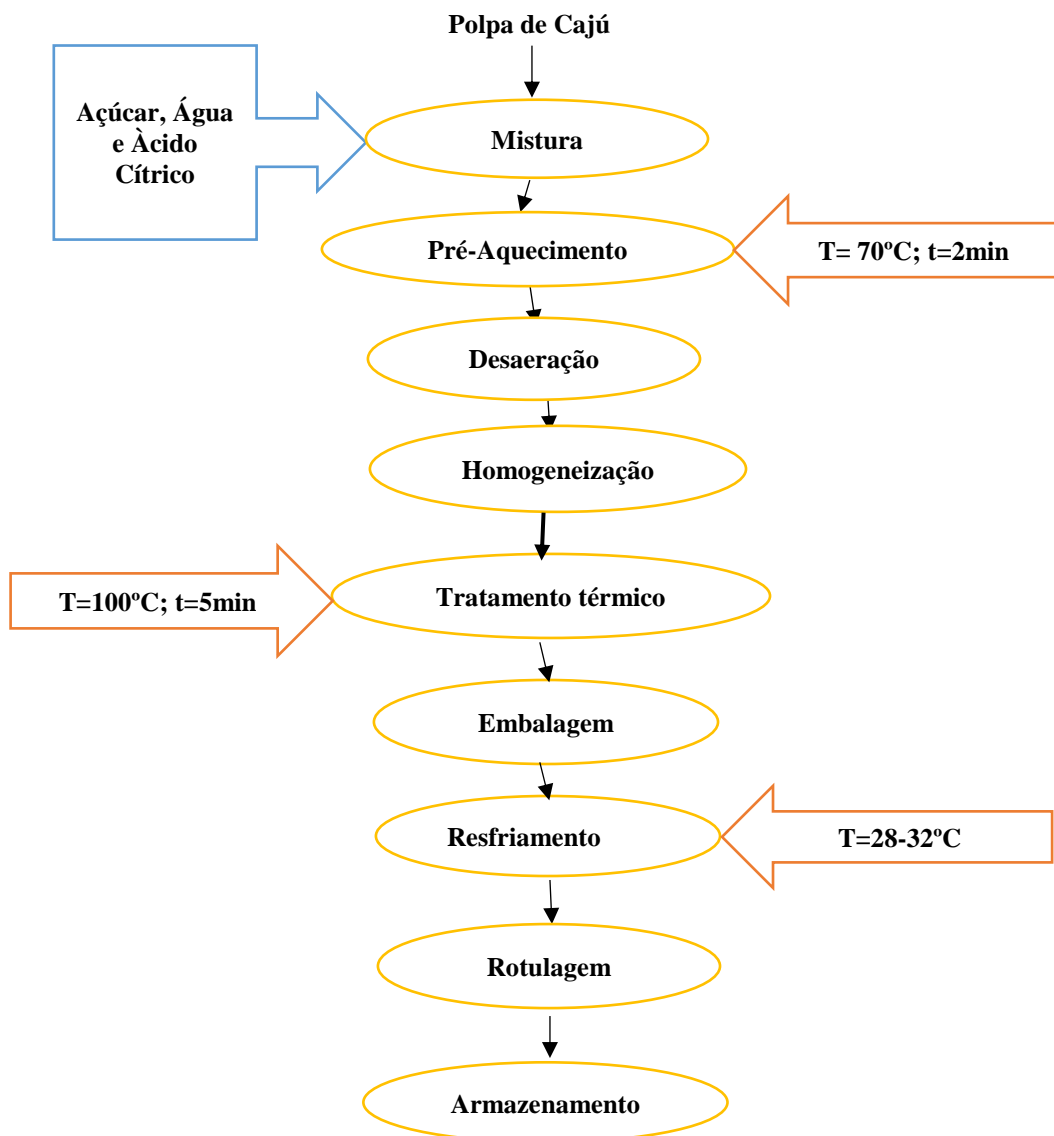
Polpa de Cajú

Açúcar, Água e Àcido Cítrico

Mistura

Pré-Aquecimento

T= 70ºC; t=2min

Desaeração

Homogeneização

T=100ºC; t=5min

Tratamento térmico

Embalagem

Resfriamento

T=28-32ºC

Rotulagem

Armazenamento